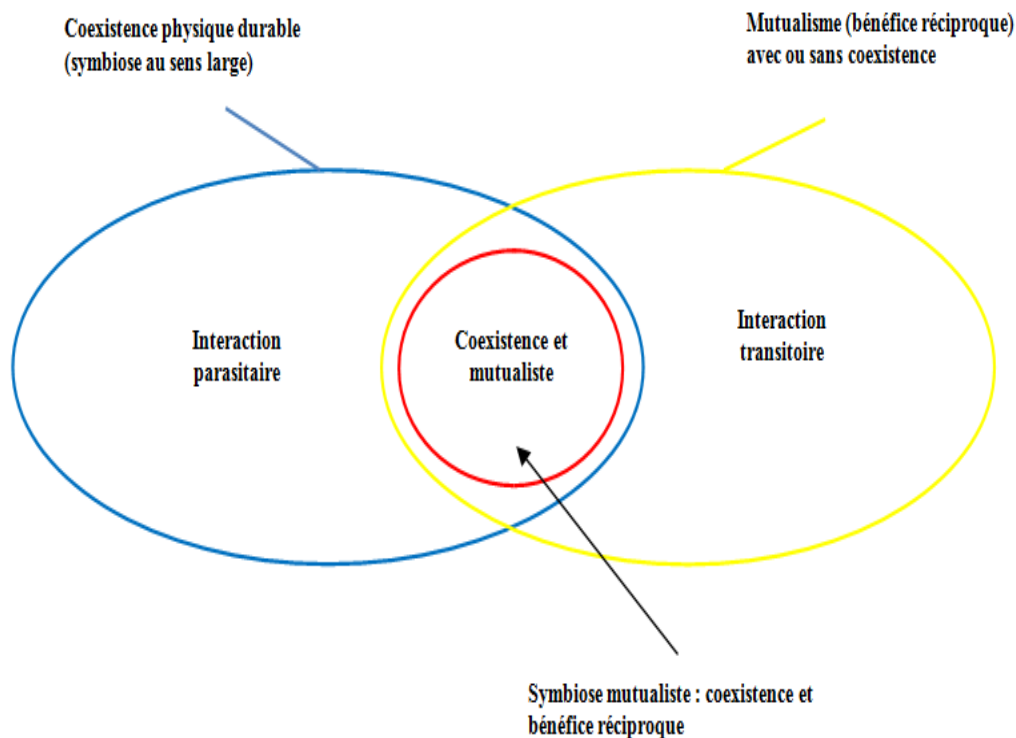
Coexistence physique durable (symbiose au sens large)

Mutualisme (bénéfice réciproque) avec ou sans coexistence

Interaction parasitaire

Coexistence et mutualiste

Interaction transitoire

Symbiose mutualiste : coexistence et bénéfice réciproque